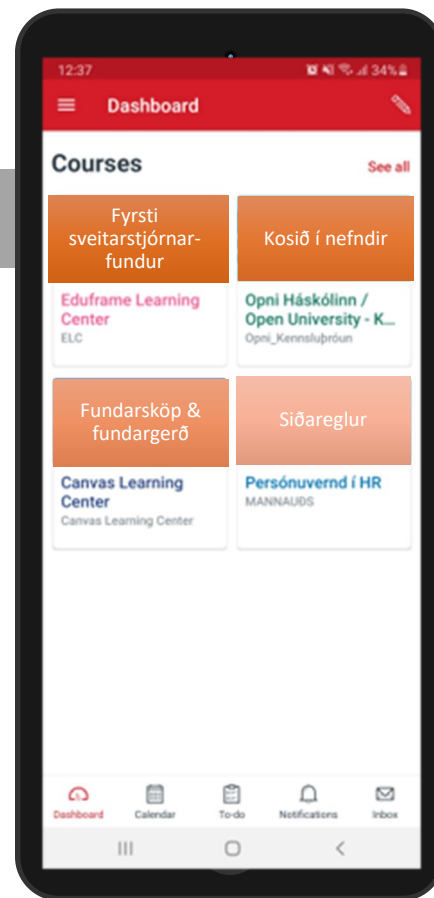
12:37

34%

Dashboard

Courses

See all

Fyrsti sveitarstjórnarfundur

Eduframe Learning Center

ELC

Kosið í nefndir

Opni Háskólinn / Open University - K...

Opni_Kennsluþróun

Fundarsköp & fundargerð

Canvas Learning Center

Canvas Learning Center

Siðareglur

Persónuvernd í HR

MANNAUÐS

Dashboard

Calendar

To-do

Notifications

Inbox